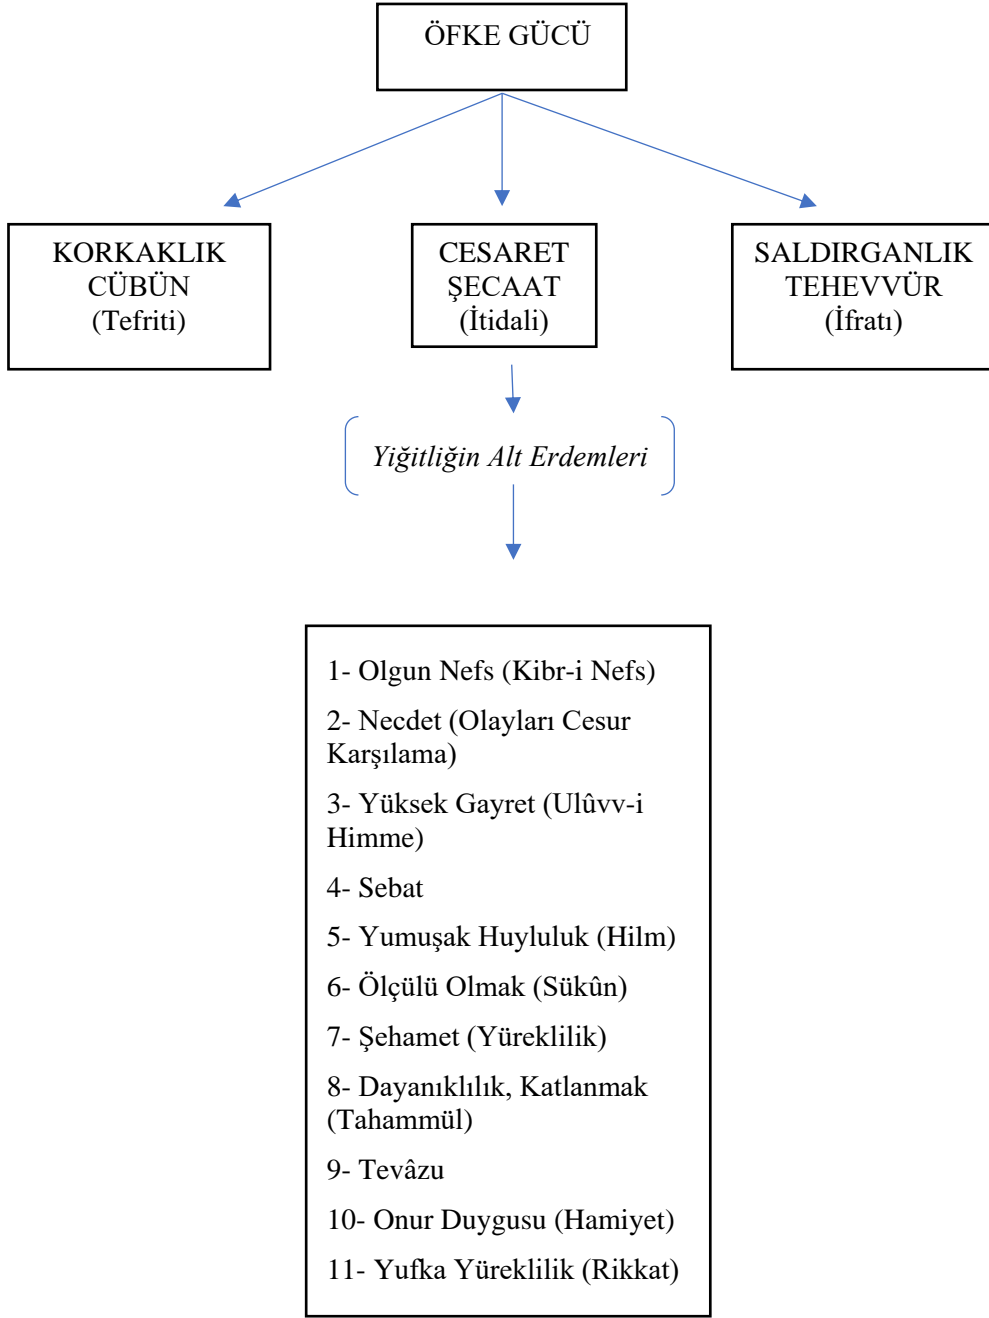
ÖFKE GÜCÜ

KORKAKLIK
CÜBÜN
(Tefriti)

CESARET
ŞECAAT
(İtidali)

SALDIRGANLIK
TEHEVVÜR
(İfratı)

Yiğitliğin Alt Erdemleri

1- Olgun Nefs (Kibr-i Nefs)

2- Necdet (Olayları Cesur Karşılama)

3- Yüksek Gayret (Ulûvv-i Himme)

4- Sebat

5- Yumuşak Huyluluk (Hilm)

6- Ölçülü Olmak (Sükûn)

7- Şehamet (Yüreklilik)

8- Dayanıklılık, Katlanmak (Tahammül)

9- Tevâzu

10- Onur Duygusu (Hamiyet)

11- Yufka Yüreklilik (Rikkat)